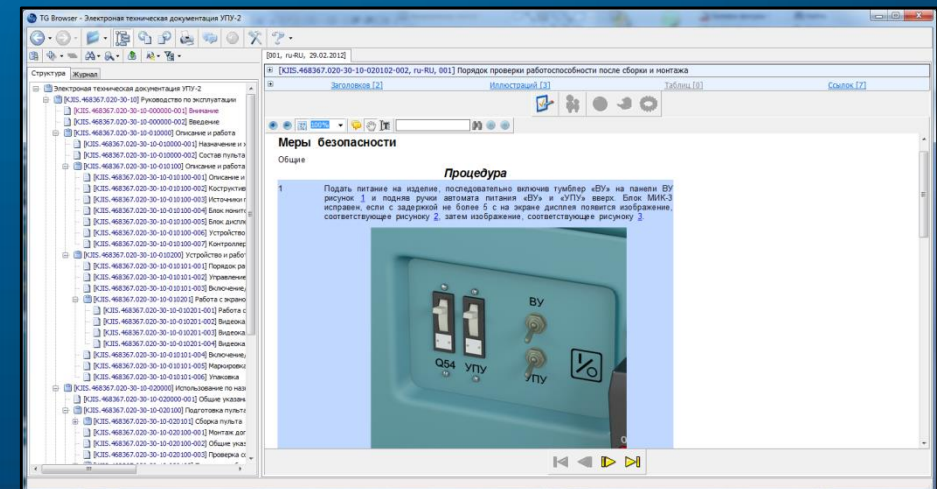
TG Browser - Электронная техническая документация УПУ-2

Структура Журнал

Электронная техническая документация УПУ-2
[КЛIS.468367.020-30-10] Руководство по эксплуатации
[КЛIS.468367.020-30-10-000000-001] Внимание
[КЛIS.468367.020-30-10-000000-002] Введение
[КЛIS.468367.020-30-10-010000] Описание и работа
[КЛIS.468367.020-30-10-010000-001] Назначение и
[КЛIS.468367.020-30-10-010000-002] Состав пульта
[КЛIS.468367.020-30-10-010100] Описание и работа
[КЛIS.468367.020-30-10-010100-001] Описание и
[КЛIS.468367.020-30-10-010100-002] Конструктив
[КЛIS.468367.020-30-10-010100-003] Источники
[КЛIS.468367.020-30-10-010100-004] Блок конт
[КЛIS.468367.020-30-10-010100-005] Блок диспл
[КЛIS.468367.020-30-10-010100-006] Устройство
[КЛIS.468367.020-30-10-010100-007] Контроллер
[КЛIS.468367.020-30-10-010200] Устройство и работ
[КЛIS.468367.020-30-10-010101-001] Порядок ра
[КЛIS.468367.020-30-10-010101-002] Управление
[КЛIS.468367.020-30-10-010101-003] Включение
[КЛIS.468367.020-30-10-010201] Работа с экрано
[КЛIS.468367.020-30-10-010201-001] Работа с
[КЛIS.468367.020-30-10-010201-002] Видеока
[КЛIS.468367.020-30-10-010201-003] Видеока
[КЛIS.468367.020-30-10-010201-004] Видеока
[КЛIS.468367.020-30-10-010101-004] Включение
[КЛIS.468367.020-30-10-010101-005] Маркировка
[КЛIS.468367.020-30-10-010101-006] Упаковка
[КЛIS.468367.020-30-10-020000] Использование по наз
[КЛIS.468367.020-30-10-020000-001] Общие указан
[КЛIS.468367.020-30-10-020100] Подготовка пульта
[КЛIS.468367.020-30-10-020101] Сборка пульта
[КЛIS.468367.020-30-10-020100-001] Монтаж
[КЛIS.468367.020-30-10-020100-002] Общие указ
[КЛIS.468367.020-30-10-020100-003] Проверка с

[001, ru-RU, 29.02.2012]

[КЛIS.468367.020-30-10-020102-002, ru-RU, 001] Порядок проверки работоспособности после сборки и монтажа

Заголовков [2] Иллюстраций [3] Таблиц [0] Ссылок [7]

100%

Меры безопасности

Общие

Процедура

1 Подать питание на изделие, последовательно включив тумблер «ВУ» на панели ВУ рисунок 1 и подняв ручки автомата питания «ВУ» и «УПУ» вверх. Блок МИК-3 исправен, если с задержкой не более 5 с на экране дисплея появится изображение, соответствующее рисунку 2, затем изображение, соответствующее рисунку 3

ВУ
Q54
УПУ
УПУ